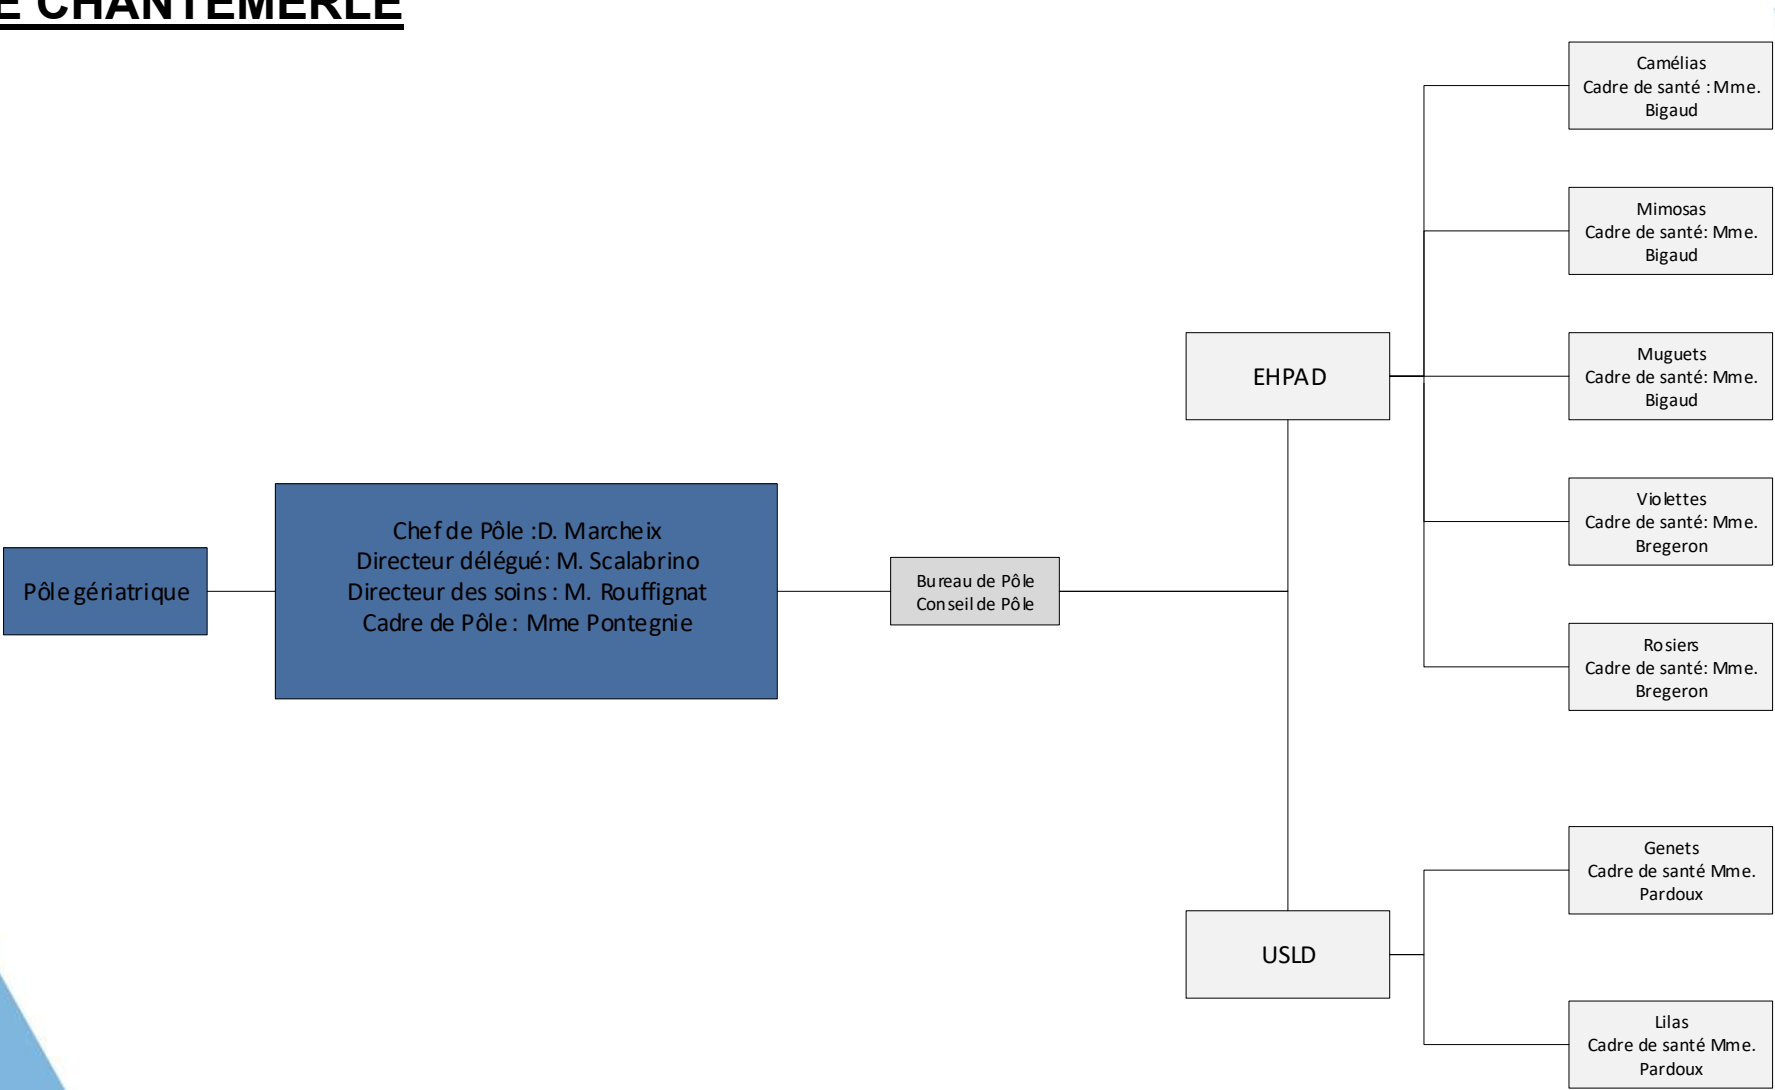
E CHANTEMERLE

Pôle gériatrique

Chef de Pôle :D. Marcheix
Directeur délégué: M. Scalabrino
Directeur des soins : M. Rouffignat
Cadre de Pôle : Mme Pontegnie

Bureau de Pôle
Conseil de Pôle

EHPAD

USLD

Camélias
Cadre de santé : Mme. Bigaud

Mimosas
Cadre de santé: Mme. Bigaud

Muguets
Cadre de santé: Mme. Bigaud

Violettes
Cadre de santé: Mme. Bregeron

Rosiers
Cadre de santé: Mme. Bregeron

Genets
Cadre de santé Mme. Pardoux

Lilas
Cadre de santé Mme. Pardoux